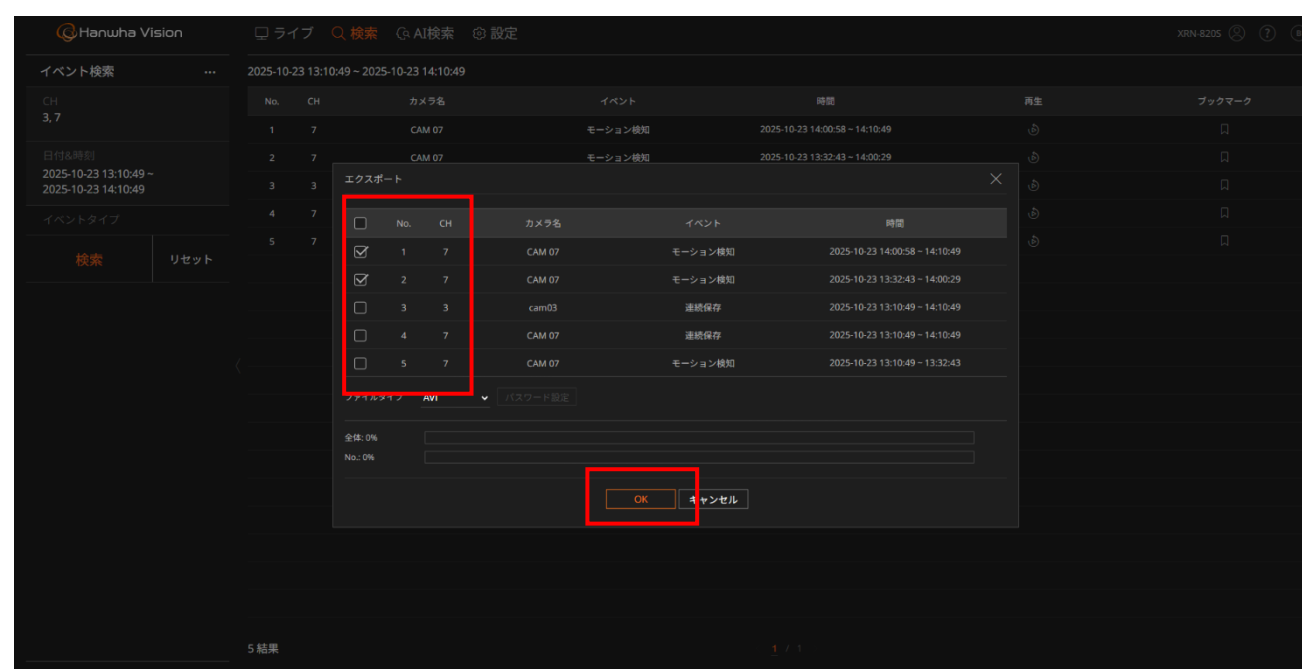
Hanwha Vision

ライブ 検索 AI検索 設定

XRN-820S

イベント検索 ...

CH
3, 7

日付&時刻
2025-10-23 13:10:49 ~ 2025-10-23 14:10:49

イベントタイプ

検索 リセット

2025-10-23 13:10:49 ~ 2025-10-23 14:10:49

| No. | CH | カメラ名 | イベント | 時間 | 再生 | ブックマーク |
|---|---|---|---|---|---|---|
| 1 | 7 | CAM 07 | モーション検知 | 2025-10-23 14:00:58 ~ 14:10:49 | | |
| 2 | 7 | CAM 07 | モーション検知 | 2025-10-23 13:32:43 ~ 14:00:29 | | |
| 3 | 3 | | | | | |
| 4 | 7 | | | | | |
| 5 | 7 | | | | | |

エクスポート

| | No. | CH | カメラ名 | イベント | 時間 |
|---|---|---|---|---|---|
| ☑ | 1 | 7 | CAM 07 | モーション検知 | 2025-10-23 14:00:58 ~ 14:10:49 |
| ☑ | 2 | 7 | CAM 07 | モーション検知 | 2025-10-23 13:32:43 ~ 14:00:29 |
| ☐ | 3 | 3 | cam03 | 連続保存 | 2025-10-23 13:10:49 ~ 14:10:49 |
| ☐ | 4 | 7 | CAM 07 | 連続保存 | 2025-10-23 13:10:49 ~ 14:10:49 |
| ☐ | 5 | 7 | CAM 07 | モーション検知 | 2025-10-23 13:10:49 ~ 13:32:43 |

ファイルタイプ AVI パスワード設定

全体: 0%
No.: 0%

OK キャンセル

5 結果

1 / 1